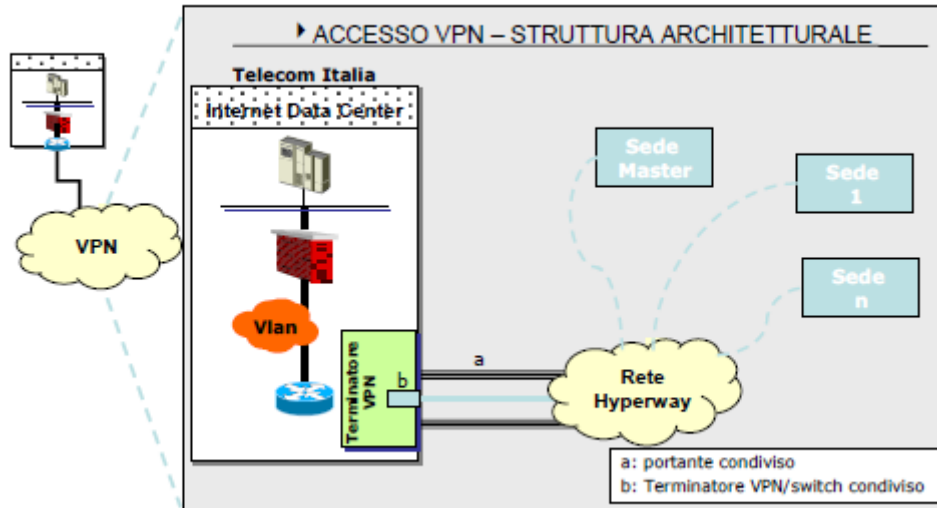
ACCESSO VPN – STRUTTURA ARCHITETTURALE

Telecom Italia

Internet Data Center

VPN

Vlan

Terminatore VPN

a

b

Sede Master

Sede 1

Sede n

Rete Hyperway

a: portante condiviso
b: Terminatore VPN/switch condiviso